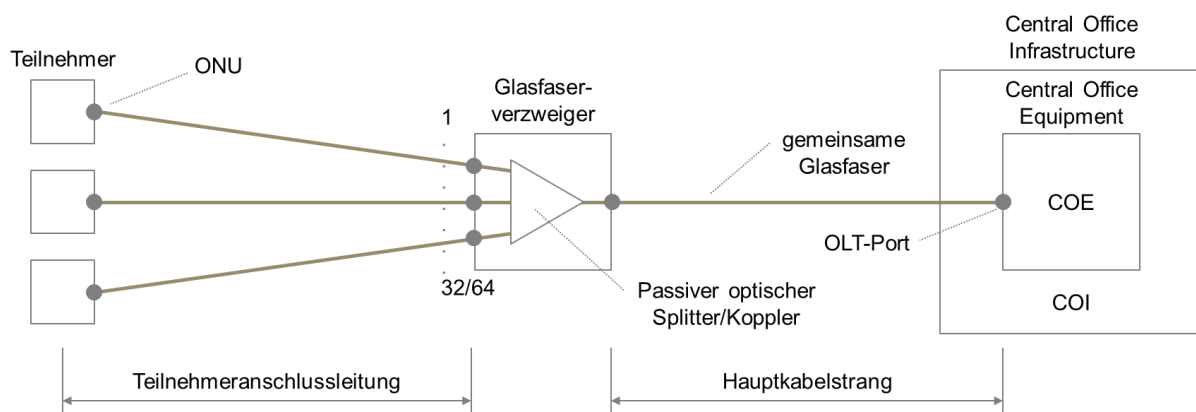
Teilnehmer

ONU

1

32/64

Glasfaser-verzweiger

Passiver optischer Splitter/Koppler

gemeinsame Glasfaser

Central Office Infrastructure

Central Office Equipment

COE

OLT-Port

COI

Teilnehmeranschlussleitung

Hauptkabelstrang